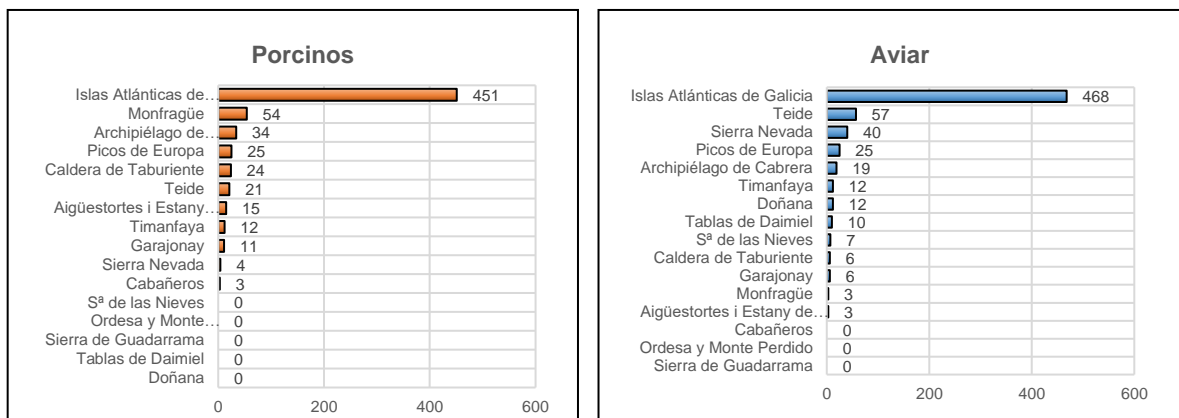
Porcinos

Islas Atlánticas de… 451
Monfragüe 54
Archipiélago de… 34
Picos de Europa 25
Caldera de Taburiente 24
Teide 21
Aigüestortes i Estany… 15
Timanfaya 12
Garajonay 11
Sierra Nevada 4
Cabañeros 3
Sª de las Nieves 0
Ordesa y Monte… 0
Sierra de Guadarrama 0
Tablas de Daimiel 0
Doñana 0

0 200 400 600

Aviar

Islas Atlánticas de Galicia 468
Teide 57
Sierra Nevada 40
Picos de Europa 25
Archipiélago de Cabrera 19
Timanfaya 12
Doñana 12
Tablas de Daimiel 10
Sª de las Nieves 7
Caldera de Taburiente 6
Garajonay 6
Monfragüe 3
Aigüestortes i Estany de… 3
Cabañeros 0
Ordesa y Monte Perdido 0
Sierra de Guadarrama 0

0 200 400 600